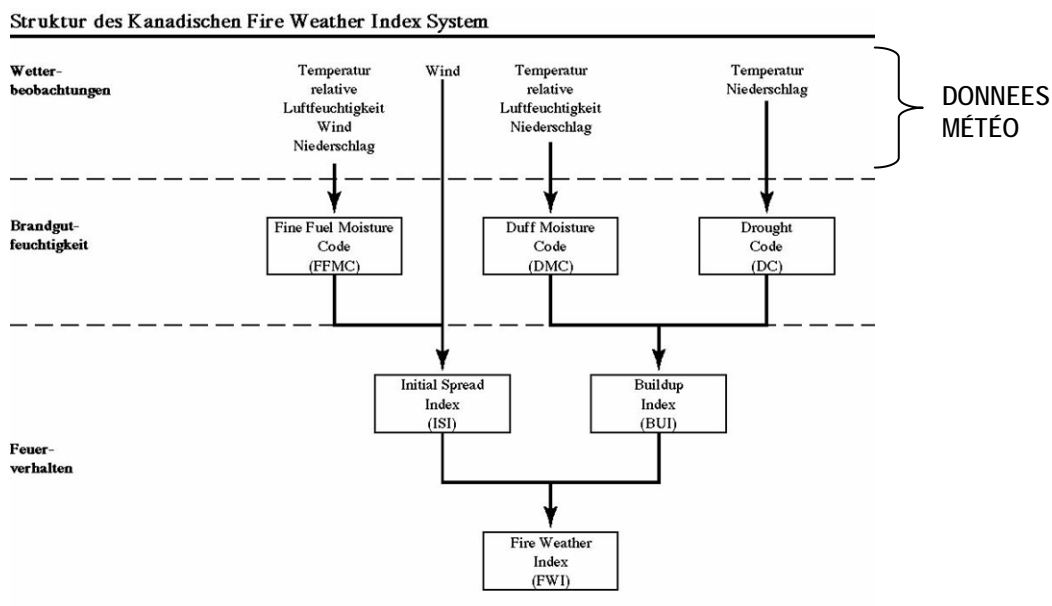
Struktur des Kanadischen Fire Weather Index System

Wetterbeobachtungen

Temperatur relative Luftfeuchtigkeit Wind Niederschlag

Wind

Temperatur relative Luftfeuchtigkeit Niederschlag

Temperatur Niederschlag

DONNEES MÉTÉO

Brandgutfeuchtigkeit

Fine Fuel Moisture Code (FFMC)

Duff Moisture Code (DMC)

Drought Code (DC)

Initial Spread Index (ISI)

Buildup Index (BUI)

Feuerverhalten

Fire Weather Index (FWI)